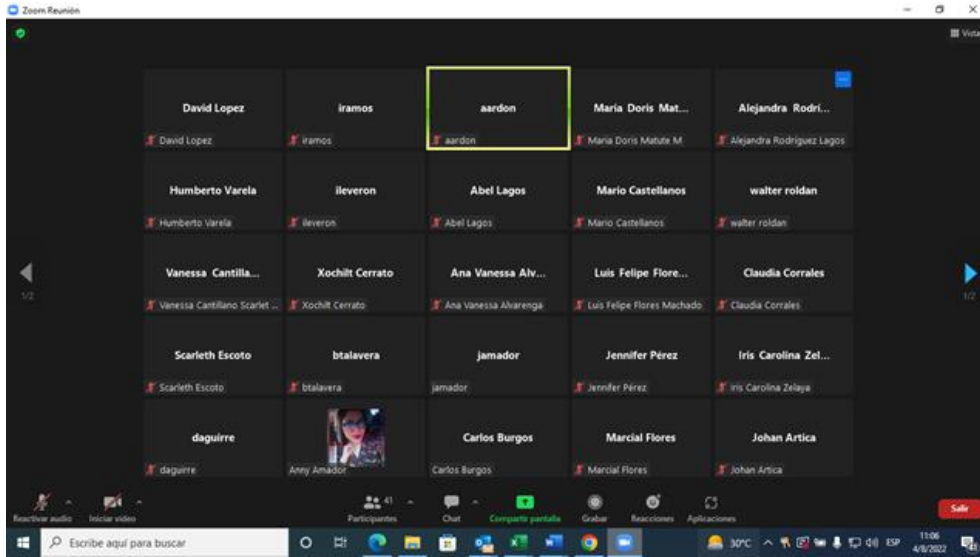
Zoom Reunión

Vista

David Lopez
David Lopez

iramos
iramos

aardon
aardon

Maria Doris Mat...
Maria Doris Matute M

Alejandra Rodri...
Alejandra Rodriguez Lagos

Humberto Varela
Humberto Varela

ileveron
ileveron

Abel Lagos
Abel Lagos

Mario Castellanos
Mario Castellanos

walter roldan
walter roldan

Vanessa Cantilla...
Vanessa Cantillano Scarlet ...

Xochilt Cerrato
Xochilt Cerrato

Ana Vanessa Alv...
Ana Vanessa Alvarenga

Luis Felipe Flore...
Luis Felipe Flores Machado

Claudia Corrales
Claudia Corrales

Scarleth Escoto
Scarleth Escoto

btalavera
btalavera

jamador
jamador

Jennifer Pérez
Jennifer Pérez

Iris Carolina Zel...
Iris Carolina Zelaya

daguirre
daguirre

Anny Amador

Carlos Burgos
Carlos Burgos

Marcial Flores
Marcial Flores

Johan Artica
Johan Artica

1/2

1/2

Reactivar audio
Iniciar video
41
Participantes
Chat
Compartir pantalla
Grabar
Reacciones
Aplicaciones
Salir

Escribe aquí para buscar
30°C
ESP
11:06
4/8/2022